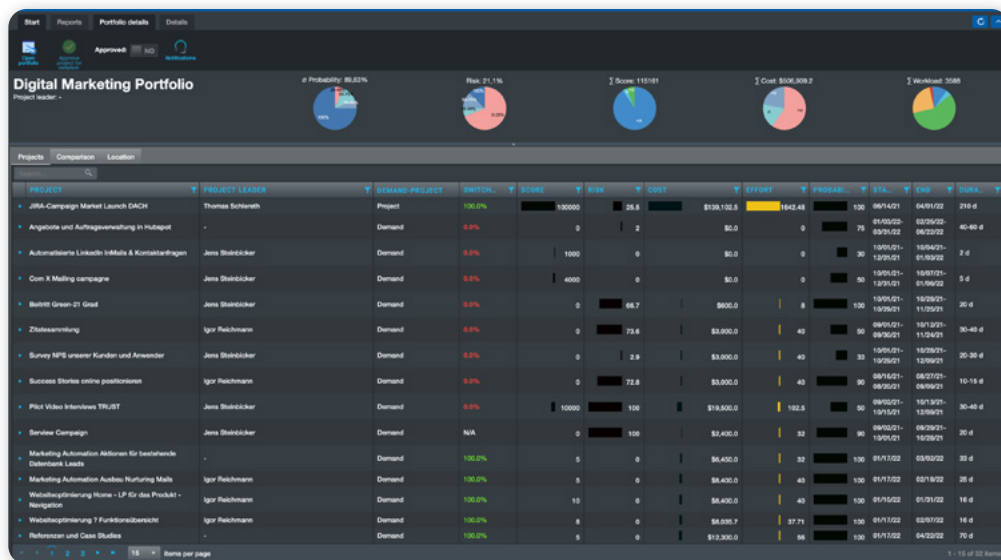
Start Reports Portfolio details Details

Open portfolio Approve project for selection Approved: NO Notifications

Digital Marketing Portfolio
Project leader: -

∅ Probability: 89,63%
Risk: 21,1%
∑ Score: 115161
∑ Cost: $506,309.2
∑ Workload: 3588

Projects Comparison Location

| PROJECT | PROJECT LEADER | DEMAND-PROJECT | SWITCH... | SCORE | RISK | COST | EFFORT | PROBABI... | STA... | END | DURA... |
|---|---|---|---|---|---|---|---|---|---|---|---|
| JIRA-Campaign Market Launch DACH | Thomas Schlereth | Project | 100.0% | 100000 | 25.5 | $139,102.5 | 1642.48 | 100 | 06/14/21 | 04/01/22 | 210 d |
| Angebote und Auftragsverwaltung in Hubspot | - | Demand | 0.0% | 0 | 2 | $0.0 | 0 | 75 | 01/03/22-03/31/22 | 03/25/22-06/22/22 | 40-60 d |
| Automatisierte LinkedIn InMails & Kontaktanfragen | Jens Steinbicker | Demand | 0.0% | 1000 | 0 | $0.0 | 0 | 30 | 10/01/21-12/31/21 | 10/04/21-01/03/22 | 2 d |
| Com X Mailing campagne | Jens Steinbicker | Demand | 0.0% | 4000 | 0 | $0.0 | 0 | 50 | 10/01/21-12/31/21 | 10/07/21-01/06/22 | 5 d |
| Beitritt Green-21 Grad | Jens Steinbicker | Demand | 0.0% | 0 | 66.7 | $600.0 | 8 | 100 | 10/01/21-10/29/21 | 10/28/21-11/25/21 | 20 d |
| Zitatesammlung | Igor Reichmann | Demand | 0.0% | 0 | 73.6 | $3,000.0 | 40 | 50 | 09/01/21-09/30/21 | 10/12/21-11/24/21 | 30-40 d |
| Survey NPS unserer Kunden und Anwender | Jens Steinbicker | Demand | 0.0% | 0 | 2.9 | $3,000.0 | 40 | 33 | 10/01/21-12/31/21 | 10/28/21-12/09/21 | 20-30 d |
| Success Stories online positionieren | Igor Reichmann | Demand | 0.0% | 0 | 72.8 | $3,000.0 | 40 | 90 | 08/16/21-08/26/21 | 08/27/21-09/09/21 | 10-15 d |
| Pilot Video Interviews TRUST | Igor Reichmann | Demand | 0.0% | 10000 | 100 | $19,500.0 | 192.5 | 50 | 09/02/21-10/15/21 | 10/13/21-12/09/21 | 30-40 d |
| Serview Campaign | Jens Steinbicker | Demand | N/A | 0 | 100 | $2,400.0 | 32 | 90 | 10/01/21-10/29/21 | 10/28/21-11/25/21 | 20 d |
| Marketing Automation Aktionen für bestehende Datenbank Leads | - | Demand | 100.0% | 5 | 0 | $6,450.0 | 32 | 100 | 01/17/22 | 03/02/22 | 33 d |
| Marketing Automation Ausbau Nurturing Mails | Igor Reichmann | Demand | 100.0% | 5 | 0 | $8,400.0 | 40 | 100 | 01/17/22 | 02/18/22 | 25 d |
| Websiteoptimierung Home - LP für das Produkt - Navigation | Igor Reichmann | Demand | 100.0% | 10 | 0 | $8,400.0 | 40 | 100 | 01/10/22 | 01/31/22 | 16 d |
| Websiteoptimierung ? Funktionsübersicht | Igor Reichmann | Demand | 100.0% | 8 | 0 | $8,035.7 | 37.71 | 100 | 01/17/22 | 02/07/22 | 16 d |
| Referenzen und Case Studies | - | Demand | 100.0% | 5 | 0 | $12,300.0 | 56 | 100 | 01/17/22 | 04/22/22 | 70 d |

1 2 3 15 items per page 1 - 15 of 32 items